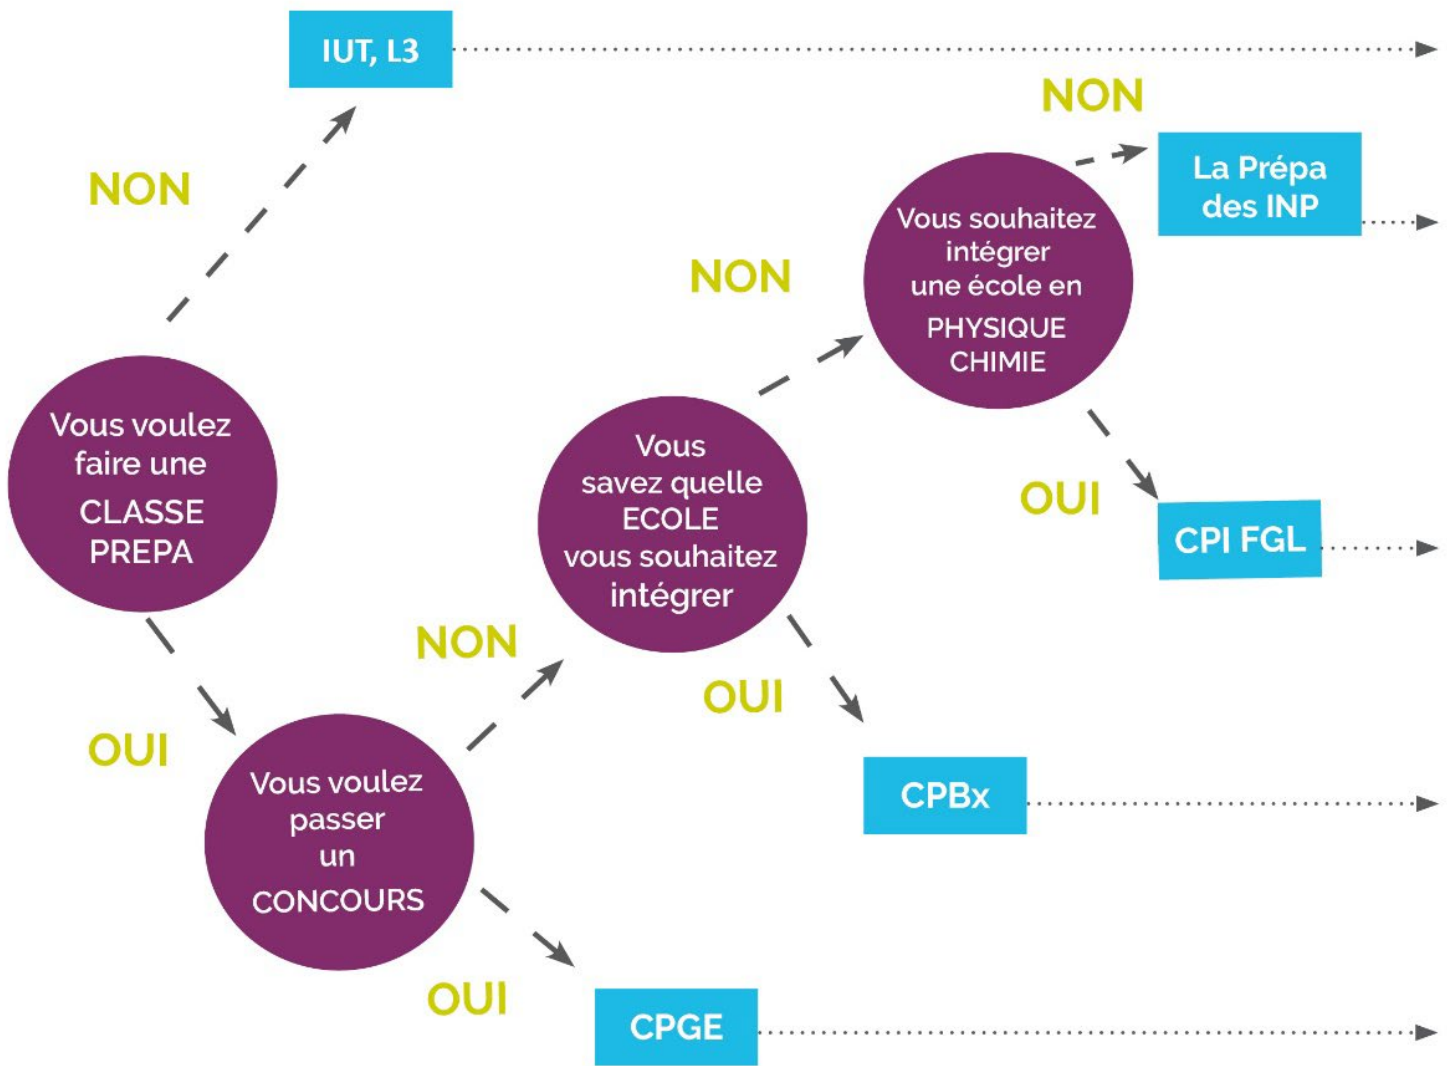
Vous voulez faire une CLASSE PREPA

NON

IUT, L3

OUI

Vous voulez passer un CONCOURS

NON

Vous savez quelle ECOLE vous souhaitez intégrer

OUI

CPGE

NON

Vous souhaitez intégrer une école en PHYSIQUE CHIMIE

OUI

CPBx

NON

La Prépa des INP

OUI

CPI FGL